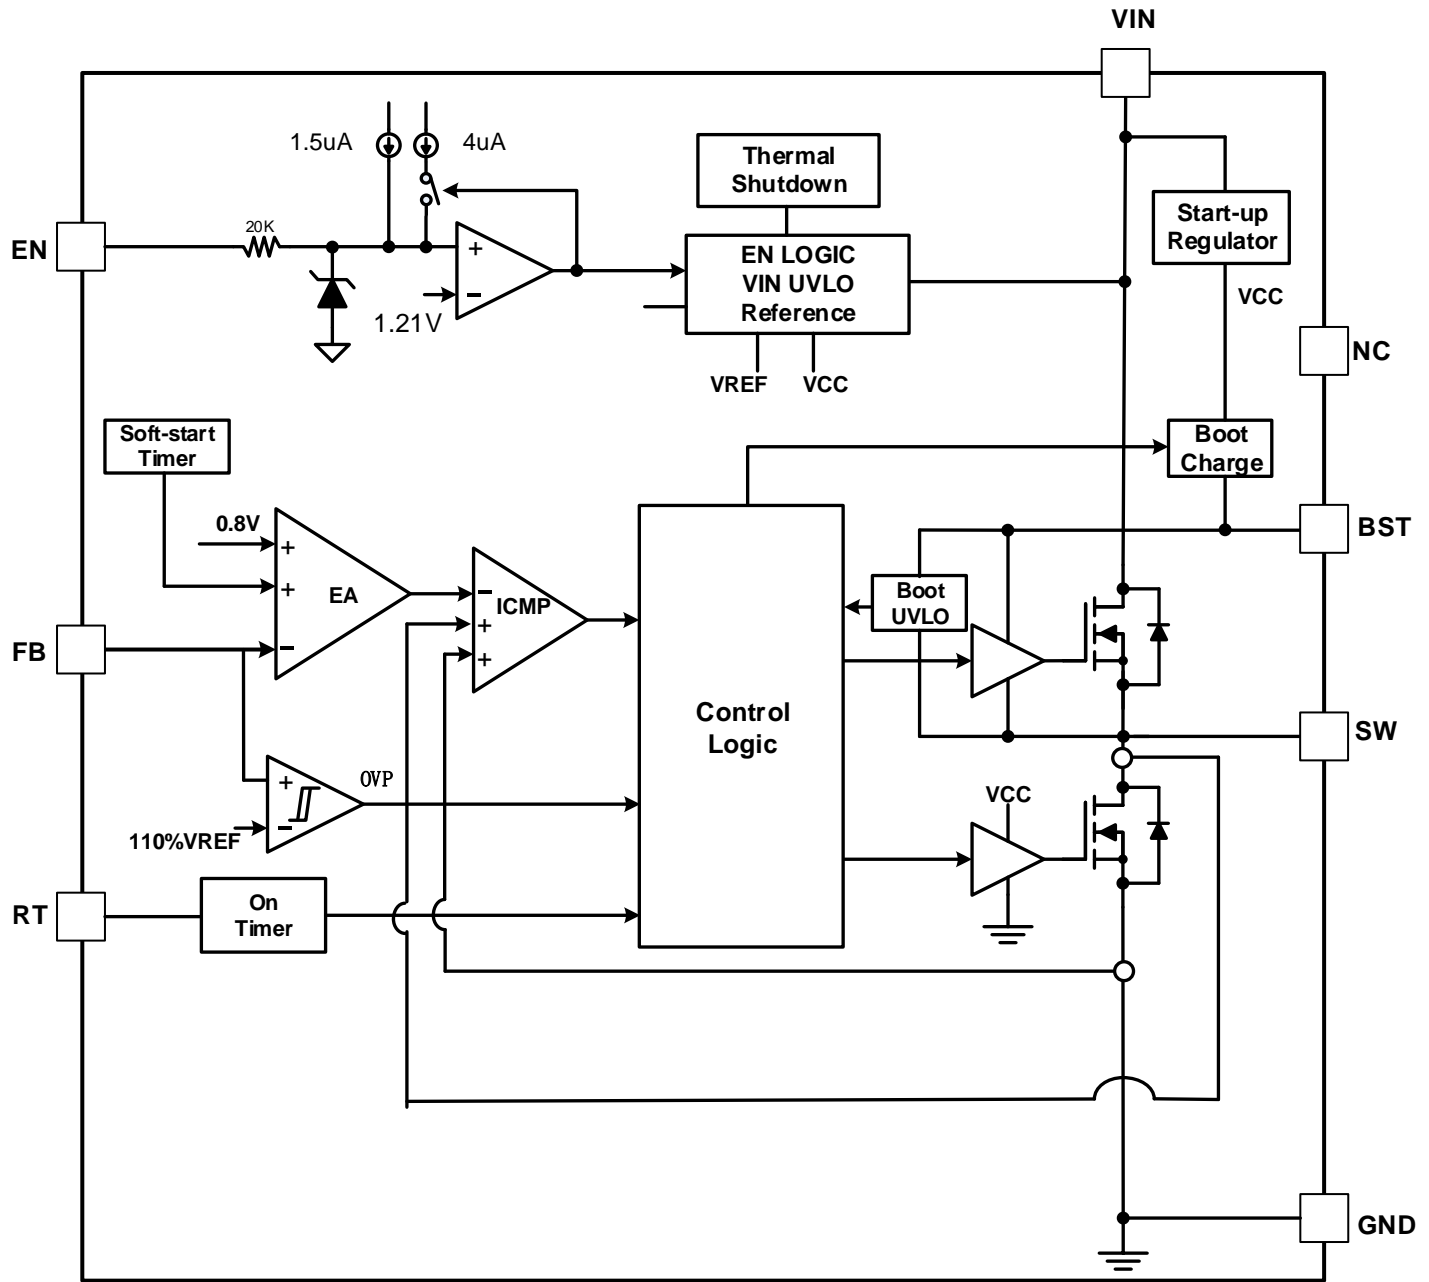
VIN

1.5uA
4uA

Thermal Shutdown

Start-up Regulator

EN

20K

+
−
1.21V

EN LOGIC
VIN UVLO
Reference

VCC

NC

VREF
VCC

Soft-start Timer

Boot Charge

0.8V
+
+
EA
−
ICMP
−
+
+

BST

Boot UVLO

FB

Control Logic

SW

+
−
OVP

110%VREF

VCC

RT

On Timer

GND